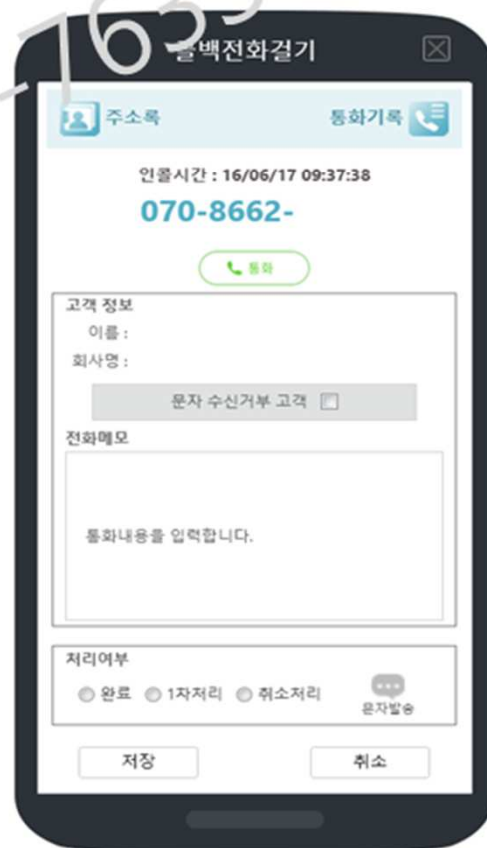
7635

콜백전화걸기

주소록

통화기록

인콜시간 : 16/06/17 09:37:38

070-8662-

통화

고객 정보

이름 :

회사명 :

문자 수신거부 고객

전화메모

통화내용을 입력합니다.

처리여부

완료 1차처리 취소처리

문자발송

저장

취소